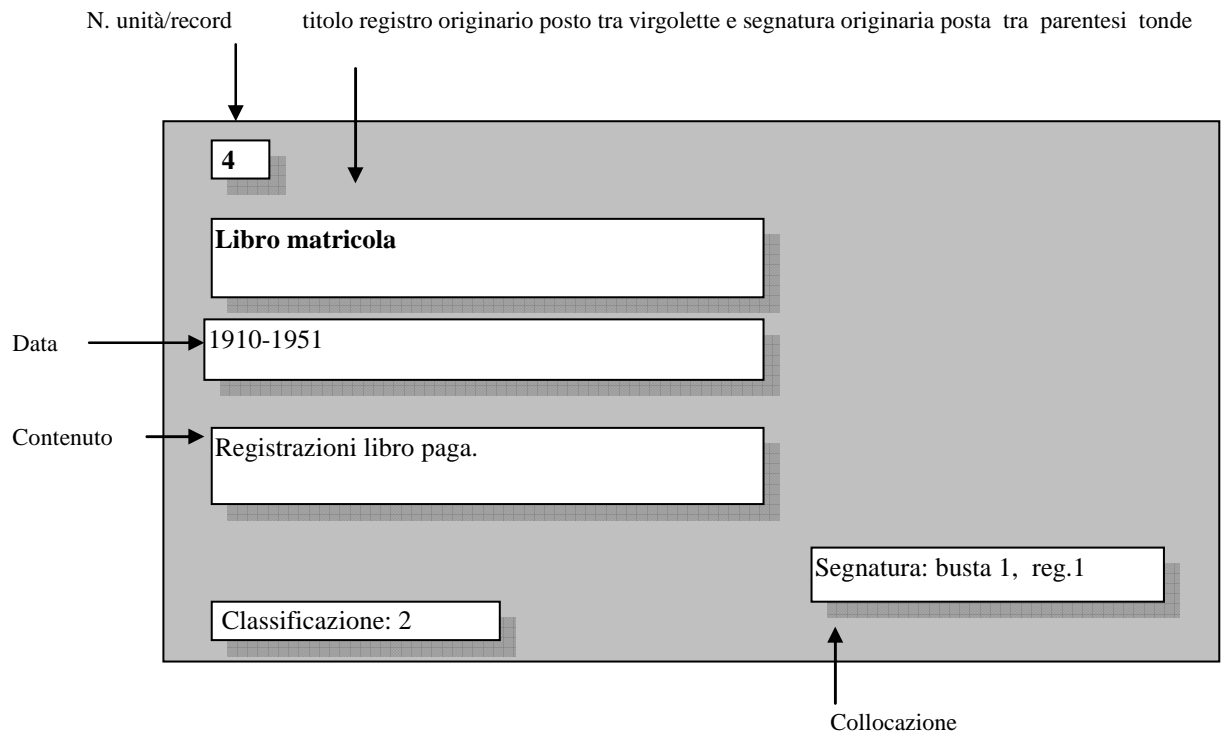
N. unità/record

titolo registro originario posto tra virgolette e segnatura originaria posta tra parentesi tonde

4

Libro matricola

Data

1910-1951

Contenuto

Registrazioni libro paga.

Segnatura: busta 1, reg.1

Classificazione: 2

Collocazione